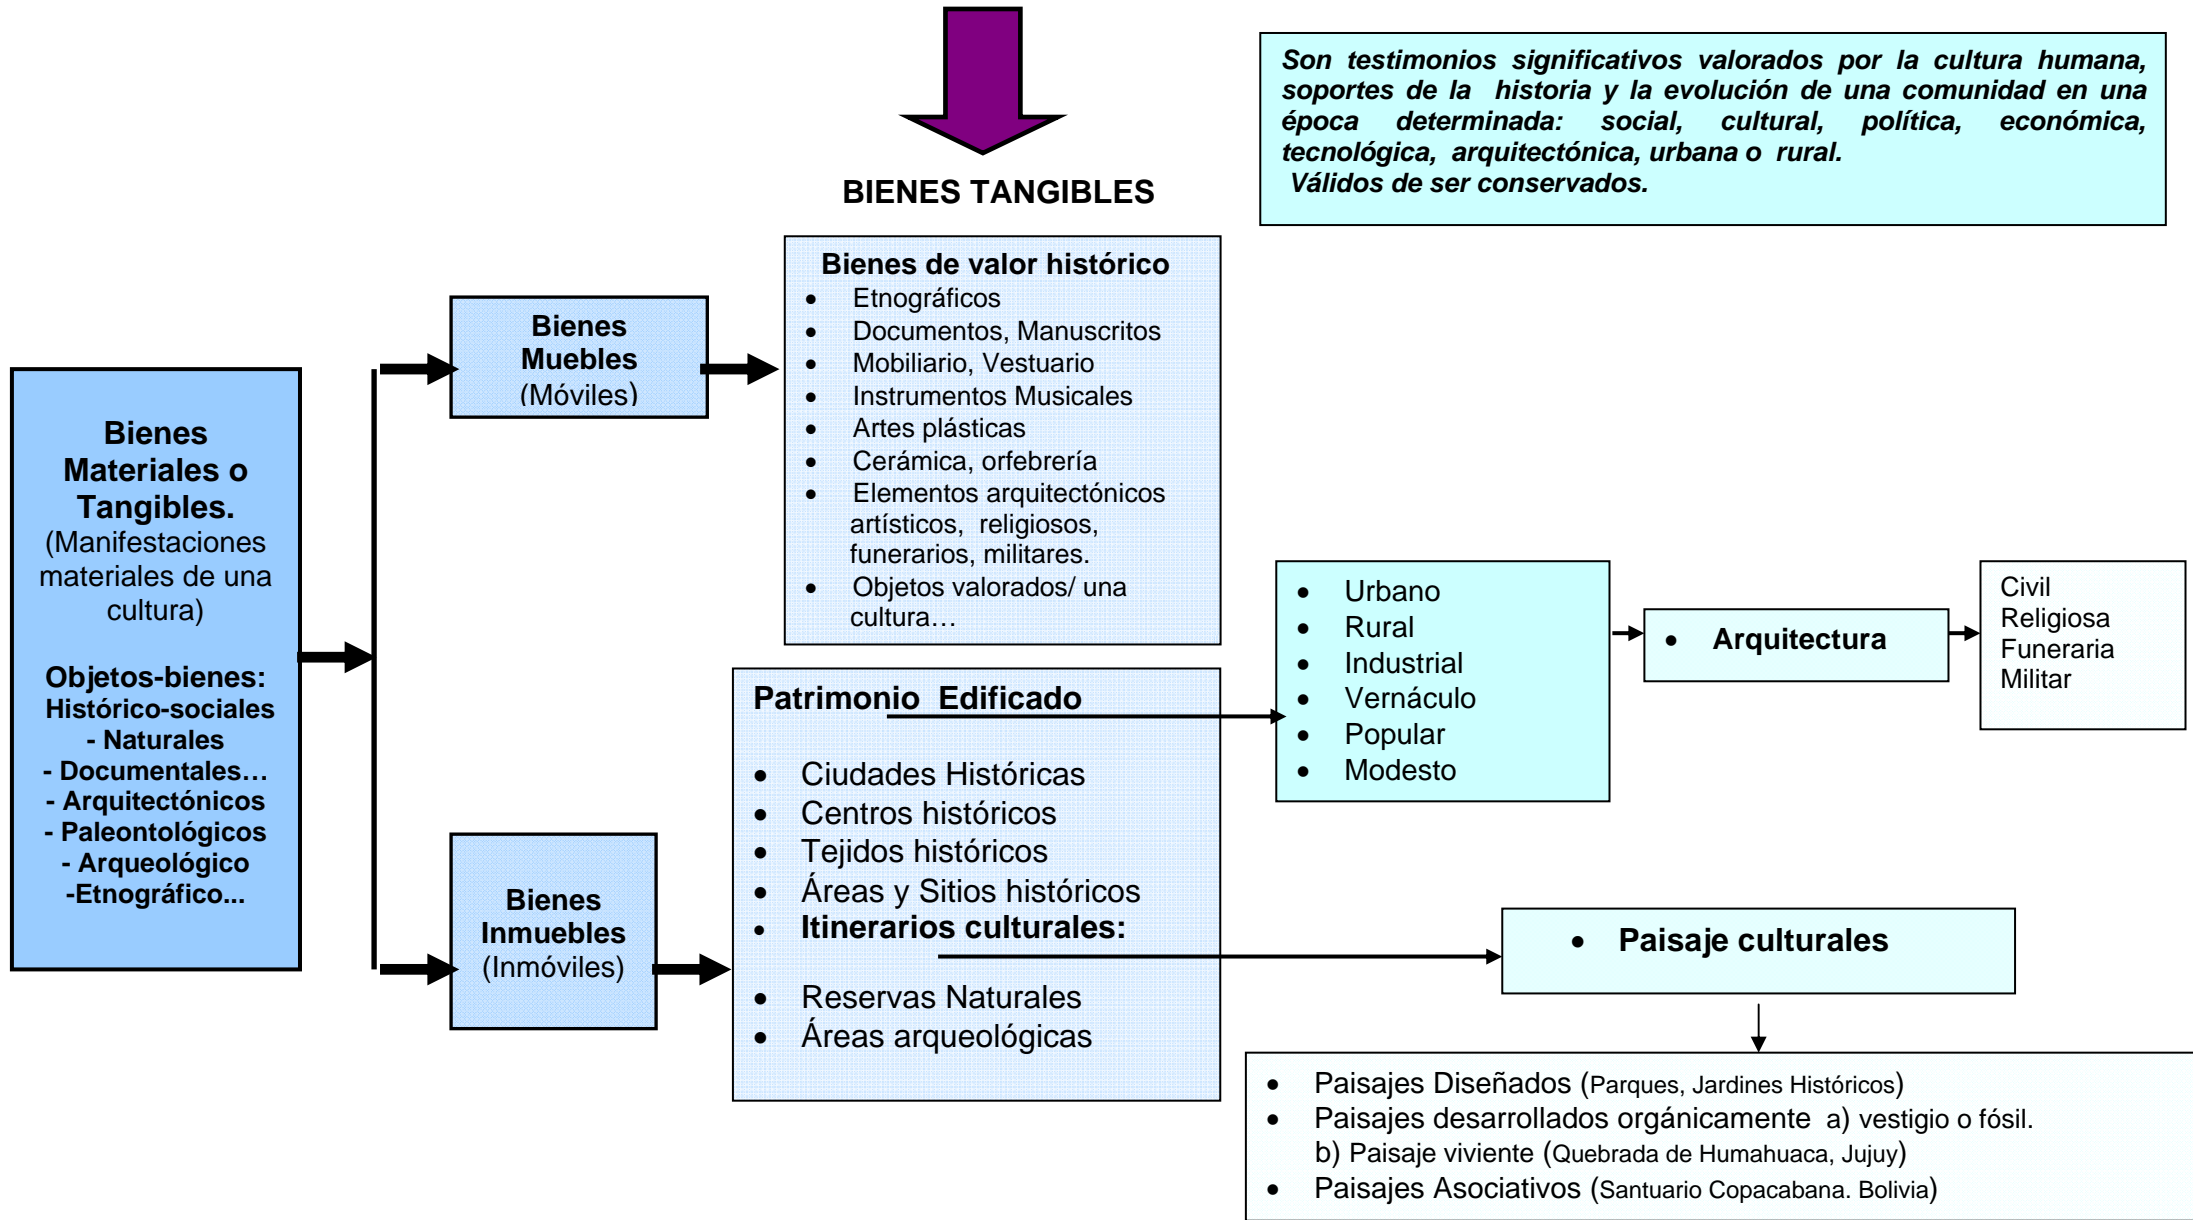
BIENES TANGIBLES

Son testimonios significativos valorados por la cultura humana, soportes de la historia y la evolución de una comunidad en una época determinada: social, cultural, política, económica, tecnológica, arquitectónica, urbana o rural.
Válidos de ser conservados.

Bienes Materiales o Tangibles.
(Manifestaciones materiales de una cultura)

Objetos-bienes:
Histórico-sociales
- Naturales
- Documentales…
- Arquitectónicos
- Paleontológicos
- Arqueológico
-Etnográfico...

Bienes Muebles
(Móviles)

Bienes de valor histórico
- Etnográficos
- Documentos, Manuscritos
- Mobiliario, Vestuario
- Instrumentos Musicales
- Artes plásticas
- Cerámica, orfebrería
- Elementos arquitectónicos artísticos, religiosos, funerarios, militares.
- Objetos valorados/ una cultura…

Bienes Inmuebles
(Inmóviles)

Patrimonio Edificado

- Ciudades Históricas
- Centros históricos
- Tejidos históricos
- Áreas y Sitios históricos
- Itinerarios culturales:

- Reservas Naturales
- Áreas arqueológicas

- Urbano
- Rural
- Industrial
- Vernáculo
- Popular
- Modesto

- Arquitectura

Civil
Religiosa
Funeraria
Militar

- Paisaje culturales

- Paisajes Diseñados (Parques, Jardines Históricos)
- Paisajes desarrollados orgánicamente a) vestigio o fósil.
b) Paisaje viviente (Quebrada de Humahuaca, Jujuy)
- Paisajes Asociativos (Santuario Copacabana. Bolivia)